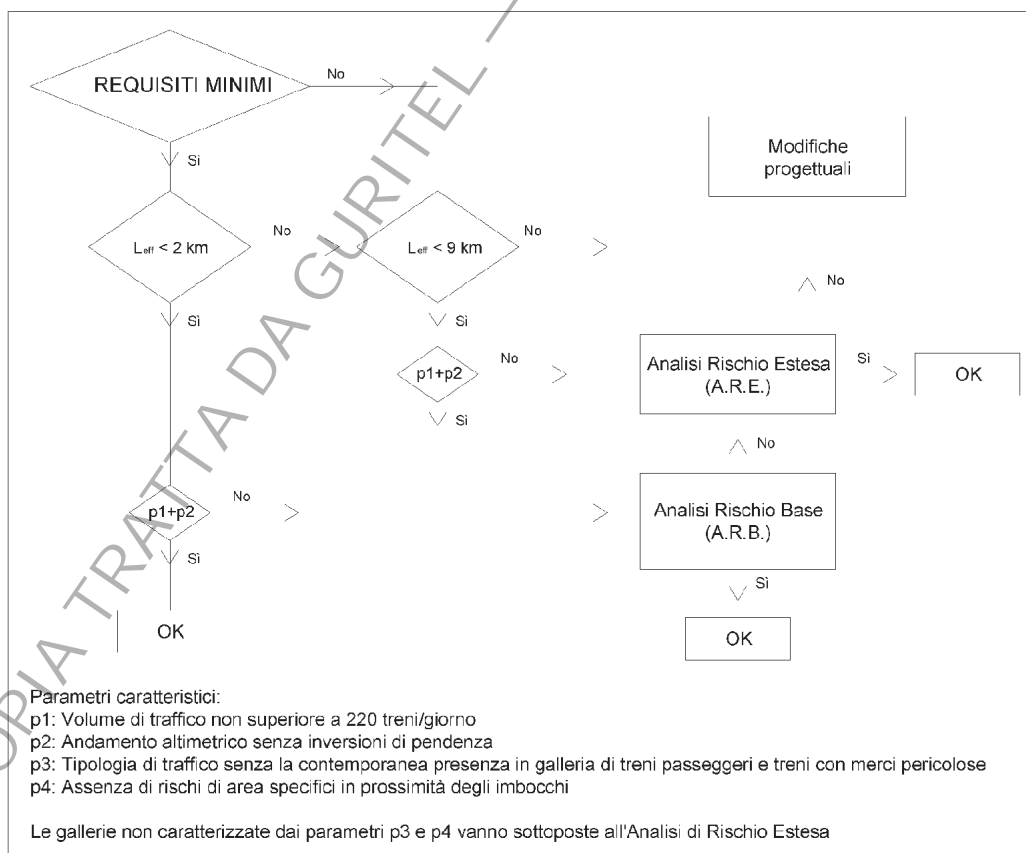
REQUISITI MINIMI

No

Si

Modifiche progettuali

$L_{eff}$ < 2 km

No

$L_{eff}$ < 9 km

No

No

Sì

Si

p1+p2

No

Analisi Rischio Estesa (A.R.E.)

Si

OK

Si

No

p1+p2

No

Analisi Rischio Base (A.R.B.)

Sì

Sì

OK

OK

Parametri caratteristici:
p1: Volume di traffico non superiore a 220 treni/giorno
p2: Andamento altimetrico senza inversioni di pendenza
p3: Tipologia di traffico senza la contemporanea presenza in galleria di treni passeggeri e treni con merci pericolose
p4: Assenza di rischi di area specifici in prossimità degli imbocchi

Le gallerie non caratterizzate dai parametri p3 e p4 vanno sottoposte all'Analisi di Rischio Estesa

COPIA TRATTA DA GURITEL